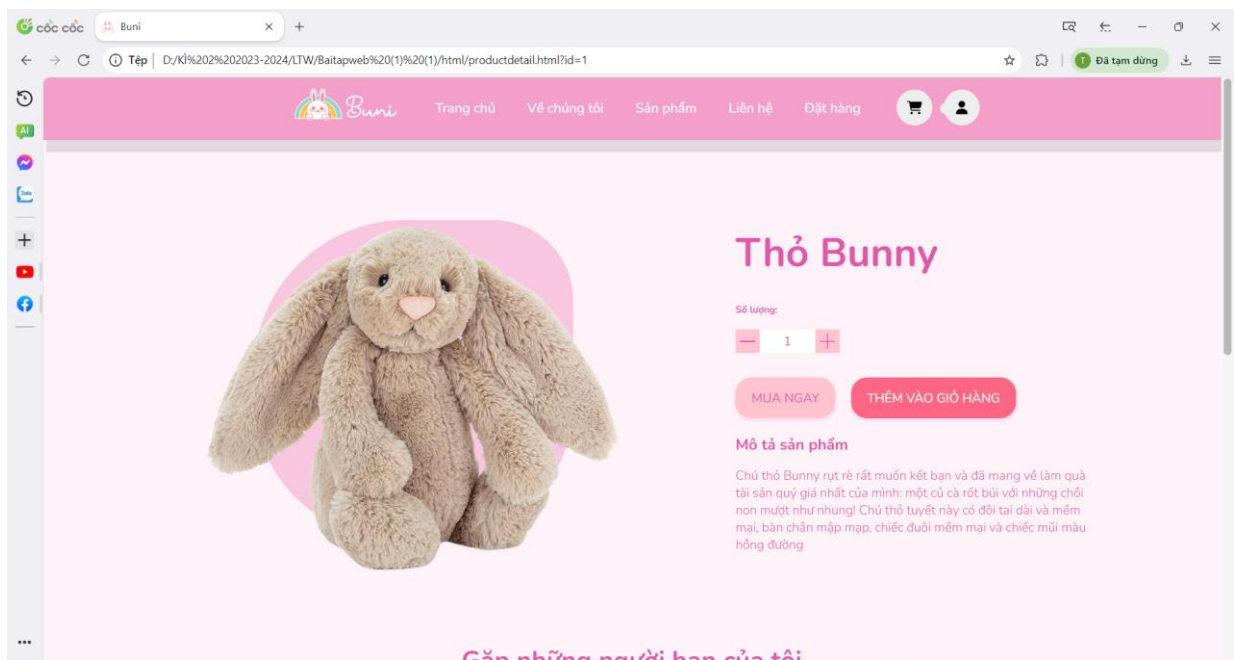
cốc cốc
Buni
Tệp | D:/Kì%202%202023-2024/LTW/Baitapweb%20(1)%20(1)/html/productdetail.html?id=1
Đã tạm dừng

Buni
Trang chủ
Về chúng tôi
Sản phẩm
Liên hệ
Đặt hàng

Thỏ Bunny

Số lượng:
—
1
+

MUA NGAY
THÊM VÀO GIỎ HÀNG

Mô tả sản phẩm

Chú thỏ Bunny rụt rè rất muốn kết bạn và đã mang về làm quà tài sản quý giá nhất của mình: một củ cà rốt bùi với những chồi non mượt như nhung! Chú thỏ tuyệt này có đôi tai dài và mềm mại, bàn chân mập mạp, chiếc đuôi mềm mại và chiếc mũi màu hồng đường

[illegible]